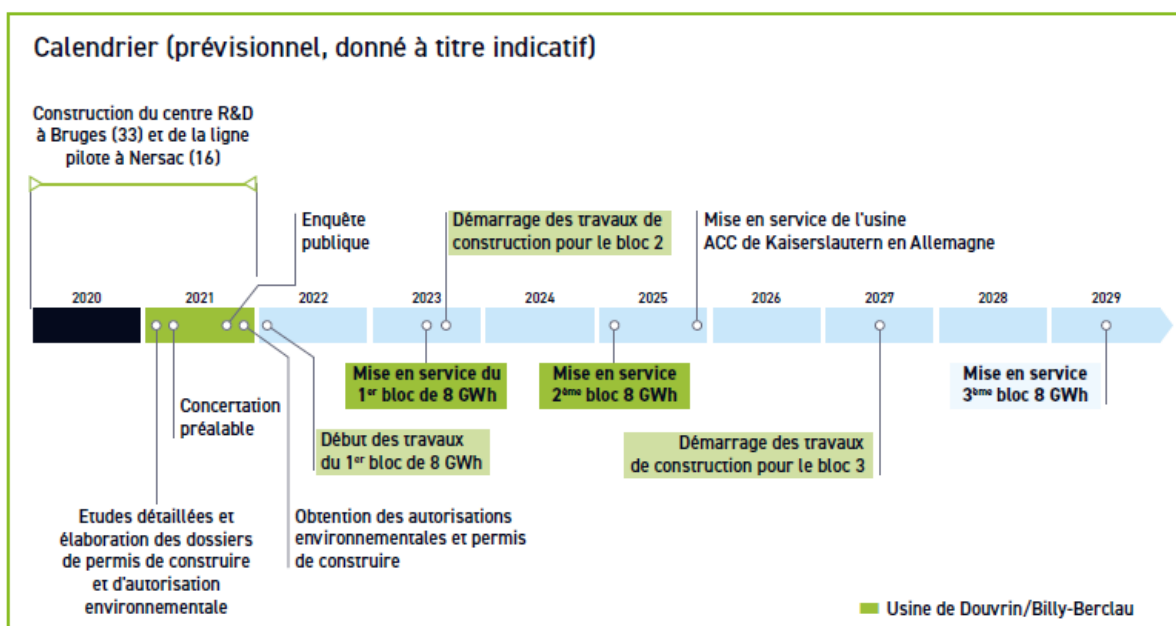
Calendrier (prévisionnel, donné à titre indicatif)

Construction du centre R&D à Bruges (33) et de la ligne pilote à Nersac (16)

Enquête publique

Démarrage des travaux de construction pour le bloc 2

Mise en service de l'usine ACC de Kaiserslautern en Allemagne

2020 2021 2022 2023 2024 2025 2026 2027 2028 2029

Mise en service du 1$^{er}$ bloc de 8 GWh

Mise en service 2$^{ème}$ bloc 8 GWh

Mise en service 3$^{ème}$ bloc 8 GWh

Concertation préalable

Début des travaux du 1$^{er}$ bloc de 8 GWh

Démarrage des travaux de construction pour le bloc 3

Etudes détaillées et élaboration des dossiers de permis de construire et d'autorisation environnementale

Obtention des autorisations environnementales et permis de construire

Usine de Douvrin/Billy-Berclau